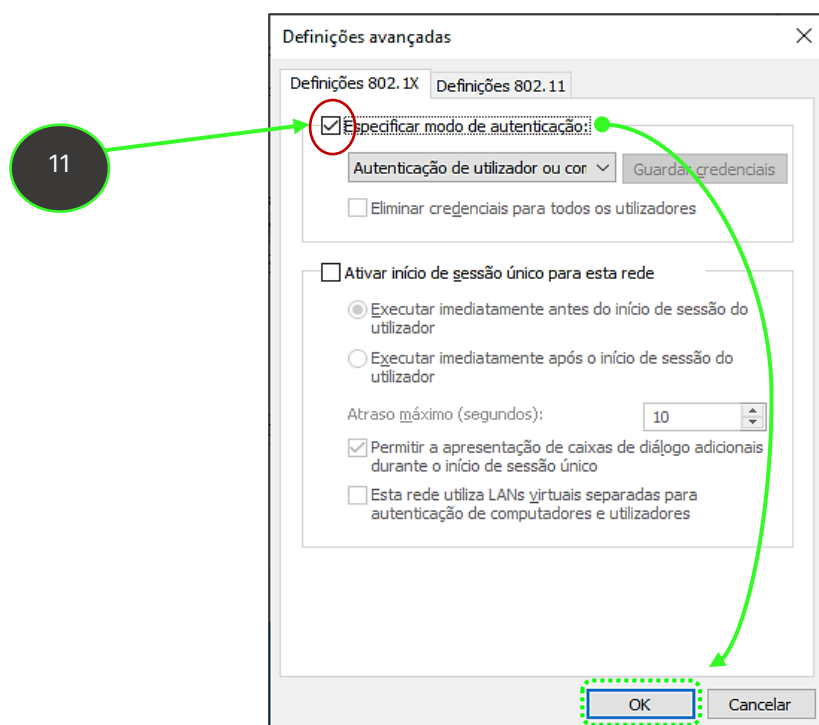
11

Definições avançadas

Definições 802.1X
Definições 802.11

Especificar modo de autenticação:

Autenticação de utilizador ou cor
Guardar credenciais

Eliminar credenciais para todos os utilizadores

Ativar início de sessão único para esta rede

Executar imediatamente antes do início de sessão do utilizador

Executar imediatamente após o início de sessão do utilizador

Atraso máximo (segundos):
10

Permitir a apresentação de caixas de diálogo adicionais durante o início de sessão único

Esta rede utiliza LANs virtuais separadas para autenticação de computadores e utilizadores

OK
Cancelar